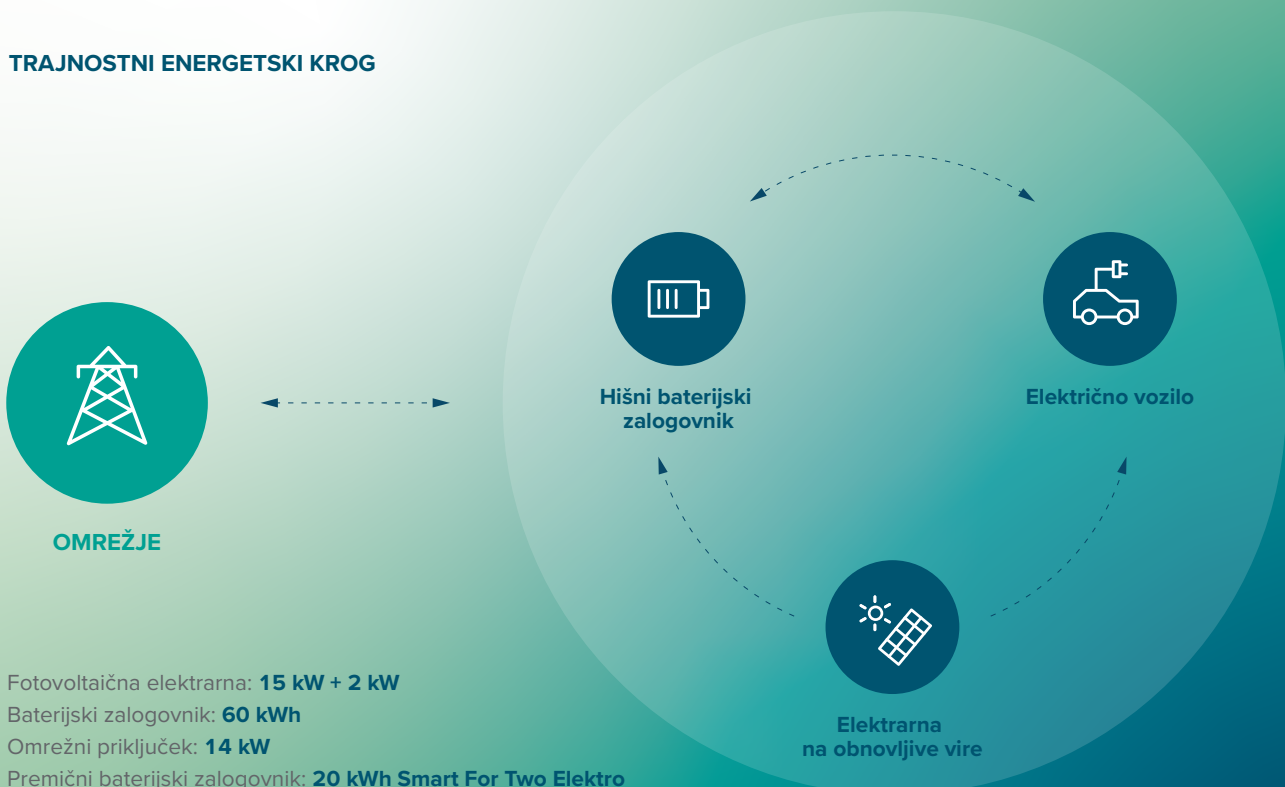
TRAJNOSTNI ENERGETSKI KROG

Hišni baterijski zalogovnik

Električno vozilo

OMREŽJE

Elektrarna na obnovljive vire

Fotovoltaična elektrarna: **15 kW + 2 kW**
Baterijski zalogovnik: **60 kWh**
Omrežni priključek: **14 kW**
Premični baterijski zalogovnik: **20 kWh Smart For Two Elektro**